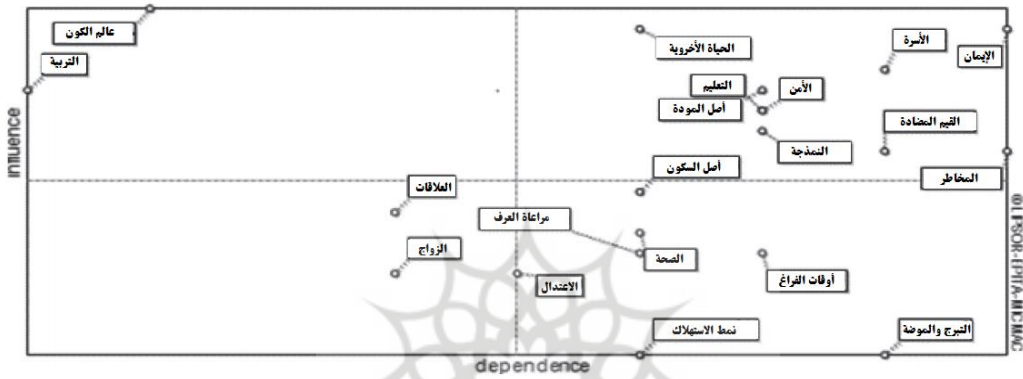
عالم الكون
التربية
الحياة الأخروية
الأسرة
الإيمان
التعليم
الأمن
أصل المودة
القيم المضادة
النمذجة
أصل السكون
المخاطر
العلاقات
مراعاة العرف
الزواج
الصحة
الاعتدال
أوقات الفراغ
نمط الاستهلاك
التبرج والموضة
influence
dependence
© LIPSOR-EPITA-MICMAC